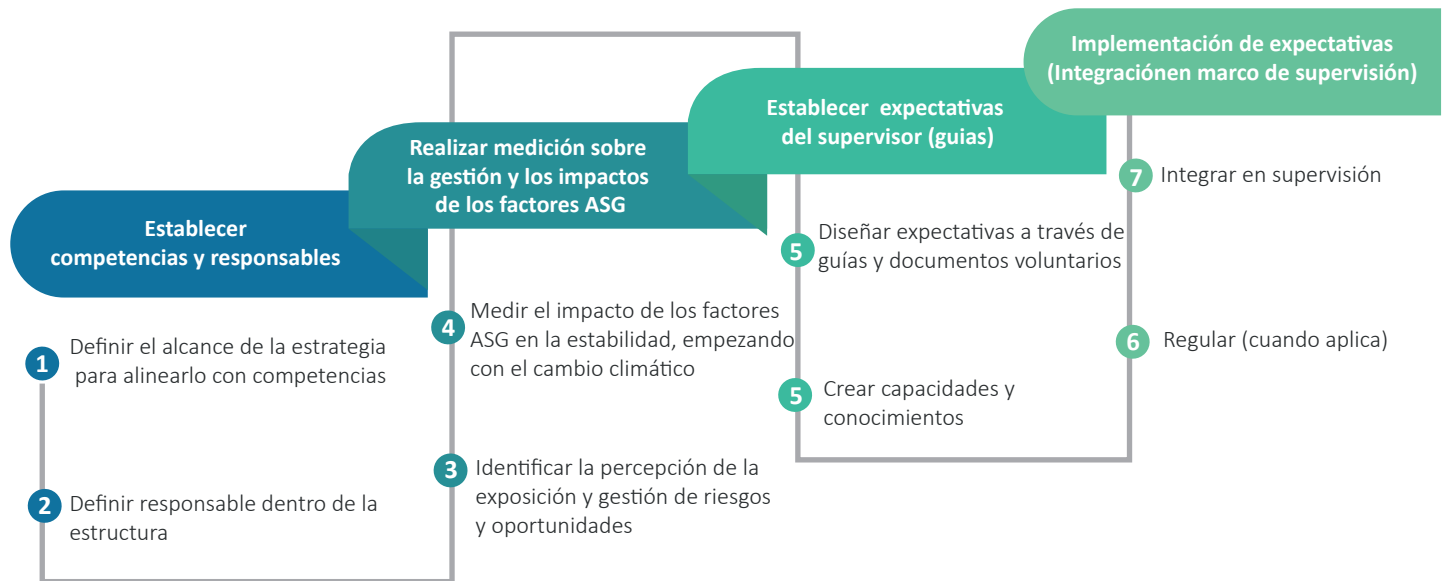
Implementación de expectativas (Integraciónen marco de supervisión)

Establecer expectativas del supervisor (guias)

Realizar medición sobre la gestión y los impactos de los factores ASG

Establecer competencias y responsables

7 Integrar en supervisión

5 Diseñar expectativas a través de guías y documentos voluntarios

6 Regular (cuando aplica)

5 Crear capacidades y conocimientos

4 Medir el impacto de los factores ASG en la estabilidad, empezando con el cambio climático

3 Identificar la percepción de la exposición y gestión de riesgos y oportunidades

1 Definir el alcance de la estrategia para alinearlo con competencias

2 Definir responsable dentro de la estructura